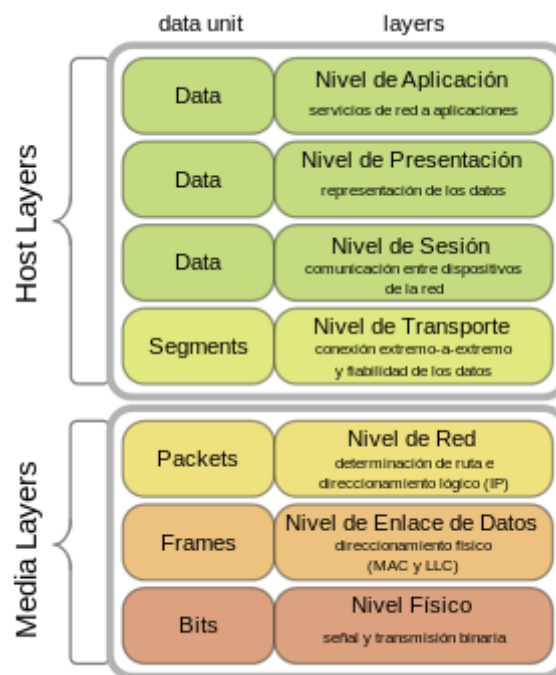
data unit

layers

Host Layers

Data

Nivel de Aplicación
servicios de red a aplicaciones

Data

Nivel de Presentación
representación de los datos

Data

Nivel de Sesión
comunicación entre dispositivos de la red

Segments

Nivel de Transporte
conexión extremo-a-extremo y fiabilidad de los datos

Media Layers

Packets

Nivel de Red
determinación de ruta e direccionamiento lógico (IP)

Frames

Nivel de Enlace de Datos
direccionamiento físico (MAC y LLC)

Bits

Nivel Físico
señal y transmisión binaria